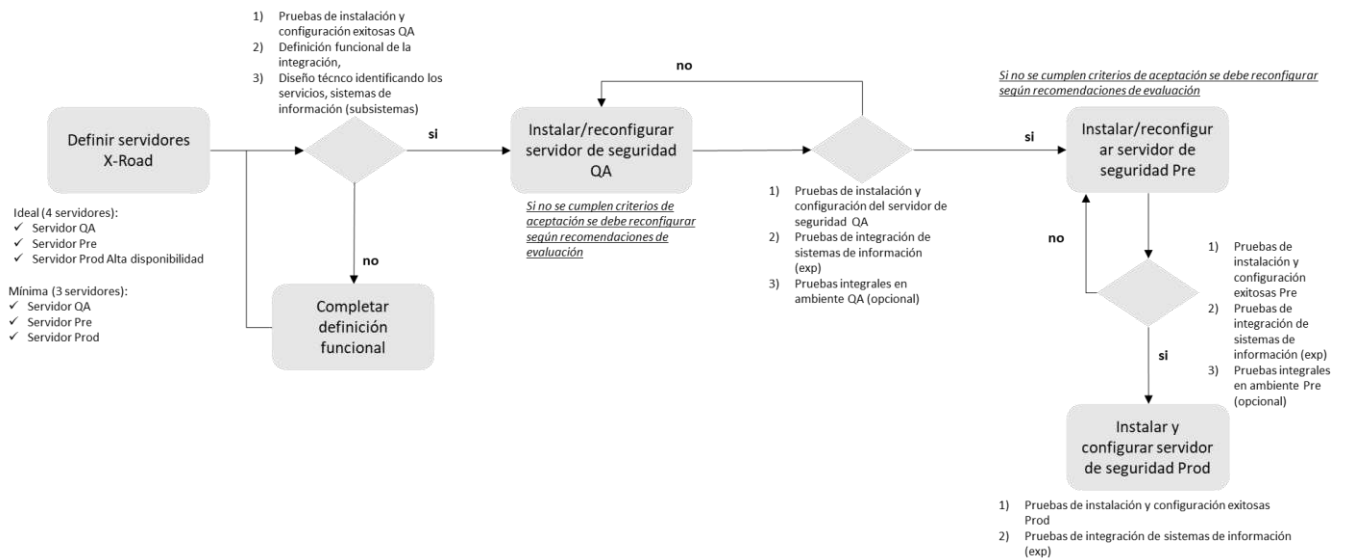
1) Pruebas de instalación y configuración exitosas QA
2) Definición funcional de la integración,
3) Diseño técnco identificando los servicios, sistemas de información (subsistemas)

Definir servidores X-Road

Ideal (4 servidores):
✓ Servidor QA
✓ Servidor Pre
✓ Servidor Prod Alta disponibilidad

Mínima (3 servidores):
✓ Servidor QA
✓ Servidor Pre
✓ Servidor Prod

si

no

Completar definición funcional

no

Instalar/reconfigurar servidor de seguridad QA

*Si no se cumplen criterios de aceptación se debe reconfigurar según recomendaciones de evaluación*

1) Pruebas de instalación y configuración del servidor de seguridad QA
2) Pruebas de integración de sistemas de información (exp)
3) Pruebas integrales en ambiente QA (opcional)

si

*Si no se cumplen criterios de aceptación se debe reconfigurar según recomendaciones de evaluación*

Instalar/reconfigurar servidor de seguridad Pre

no

1) Pruebas de instalación y configuración exitosas Pre
2) Pruebas de integración de sistemas de información (exp)
3) Pruebas integrales en ambiente Pre (opcional)

si

Instalar y configurar servidor de seguridad Prod

1) Pruebas de instalación y configuración exitosas Prod
2) Pruebas de integración de sistemas de información (exp)